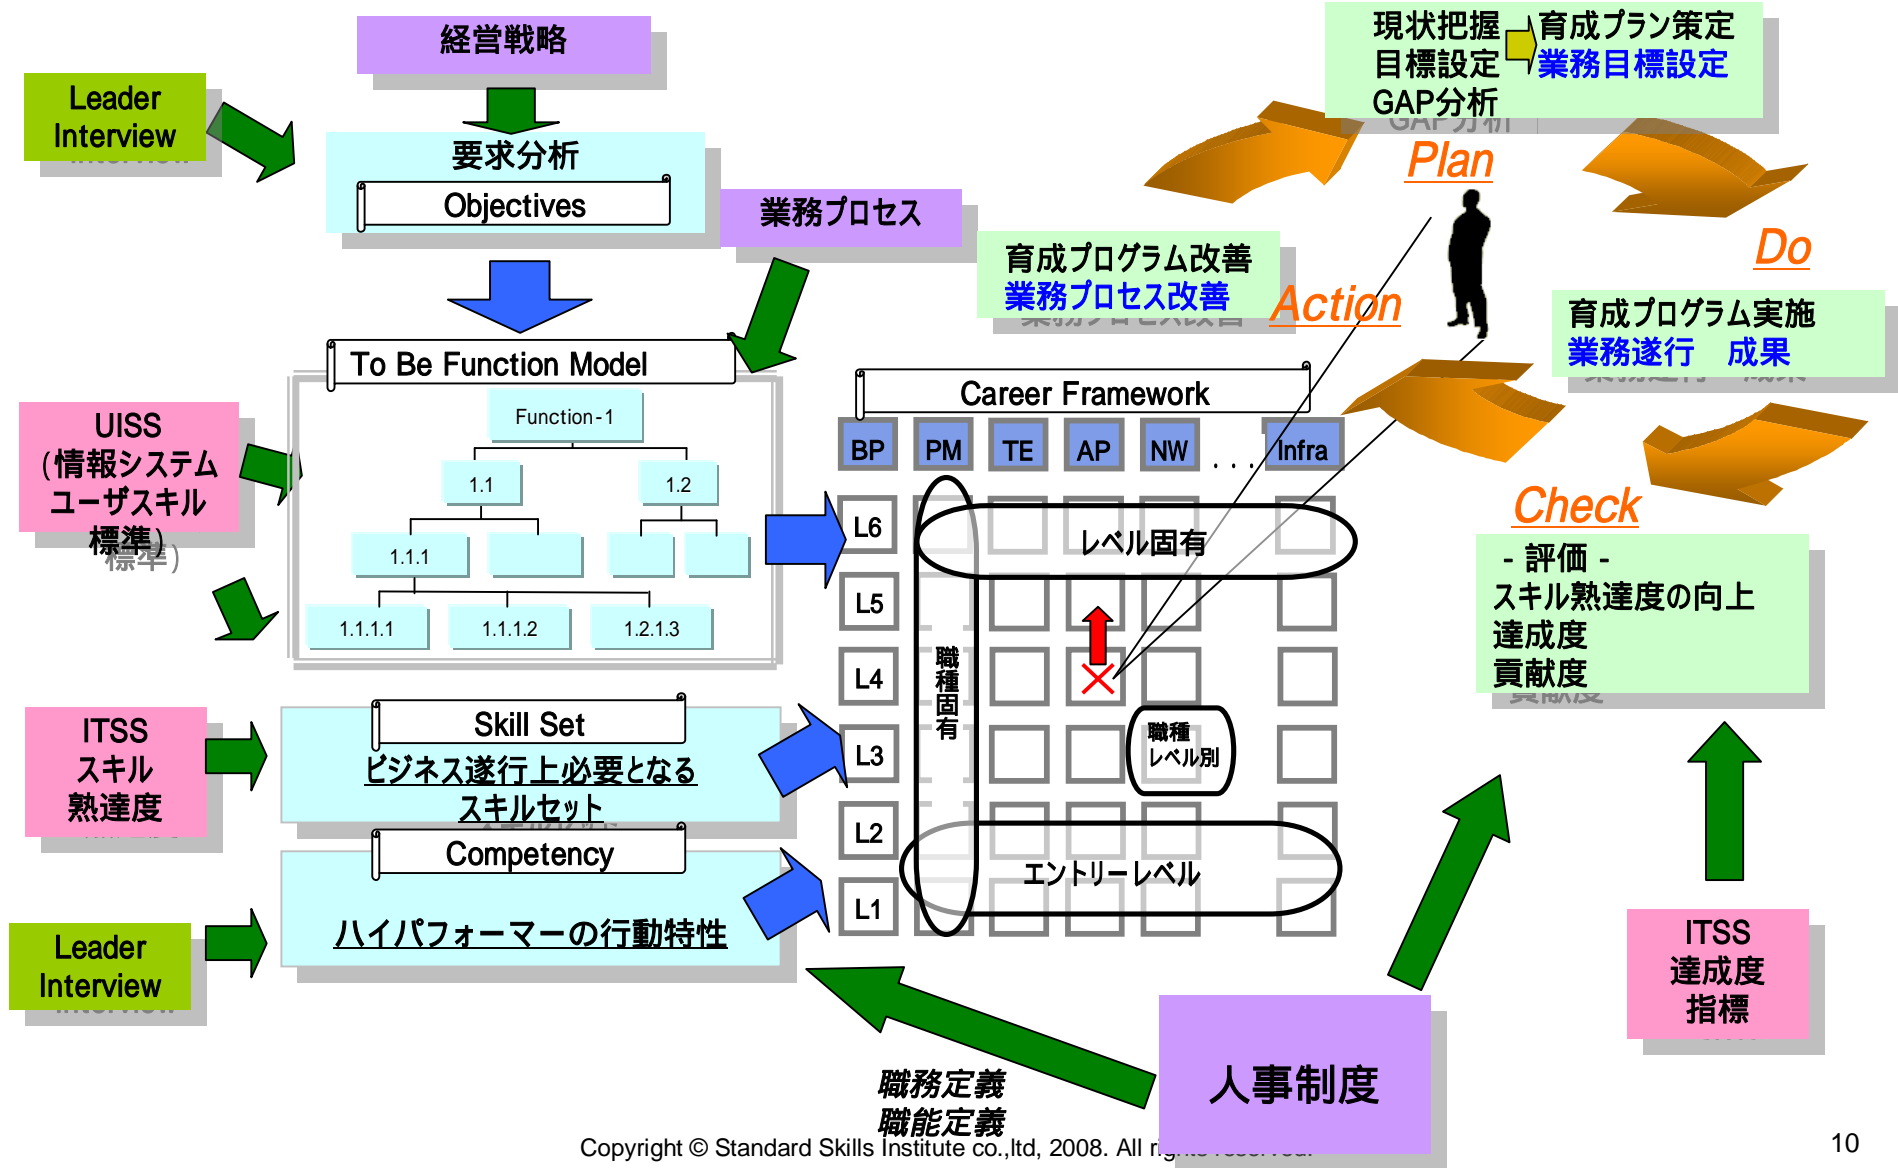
経営戦略

Leader Interview

要求分析

Objectives

業務プロセス

To Be Function Model

Function-1

1.1

1.2

1.1.1

1.1.1.1

1.1.1.2

1.2.1.3

UISS (情報システムユーザスキル標準)

ITSS スキル熟達度

Skill Set

ビジネス遂行上必要となるスキルセット

Competency

ハイパフォーマーの行動特性

Leader Interview

現状把握 目標設定 GAP分析

育成プラン策定 業務目標設定

Plan

Do

育成プログラム改善 業務プロセス改善

Action

育成プログラム実施 業務遂行 成果

Career Framework

BP PM TE AP NW . . . Infra

L6 L5 L4 L3 L2 L1

レベル固有

職種固有

職種 レベル別

エントリーレベル

Check

- 評価 - スキル熟達度の向上 達成度 貢献度

ITSS 達成度 指標

人事制度

職務定義 職能定義

Copyright © Standard Skills Institute co.,ltd, 2008. All r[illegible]

10